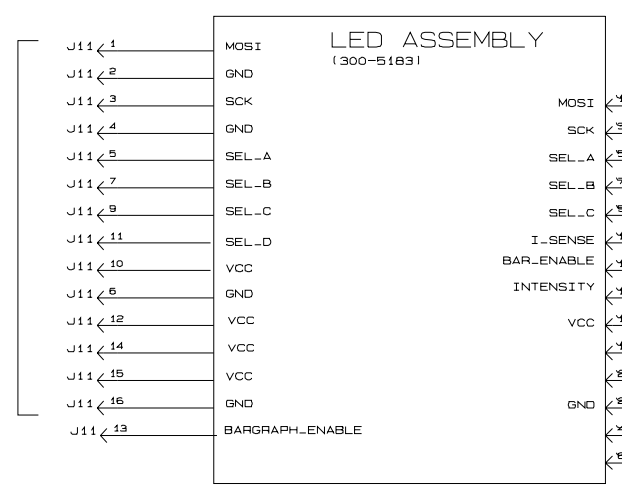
LED ASSEMBLY
(300-5183)

J11 1 MOSI
J11 2 GND
J11 3 SCK
J11 4 GND
J11 5 SEL_A
J11 7 SEL_B
J11 9 SEL_C
J11 11 SEL_D
J11 10 VCC
J11 6 GND
J11 12 VCC
J11 14 VCC
J11 15 VCC
J11 16 GND
J11 13 BARGRAPH_ENABLE

MOSI
SCK
SEL_A
SEL_B
SEL_C
I_SENSE
BAR_ENABLE
INTENSITY
VCC
GND